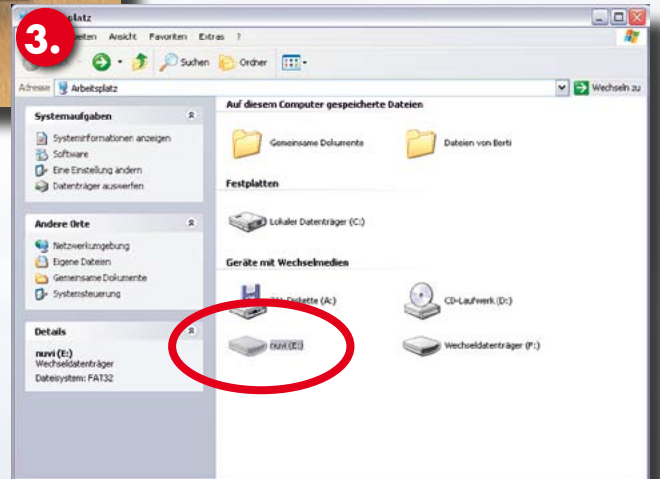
3.

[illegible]platz

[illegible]beiten Ansicht Favoriten Extras ?

Suchen Ordner

Adresse Arbeitsplatz

Wechseln zu

Systemaufgaben

Systeminformationen anzeigen

Software

Eine Einstellung ändern

Datenträger auswerfen

Andere Orte

Netzwerkumgebung

Eigene Dateien

Gemeinsame Dokumente

Systemsteuerung

Details

nuvi (E:)
Wechseldatenträger
Dateisystem: FAT32

Auf diesem Computer gespeicherte Dateien

Gemeinsame Dokumente

Dateien von Berti

Festplatten

Lokaler Datenträger (C:)

Geräte mit Wechselmedien

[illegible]-Diskette (A:)

CD-Laufwerk (D:)

nuvi (E:)

Wechseldatenträger (F:)